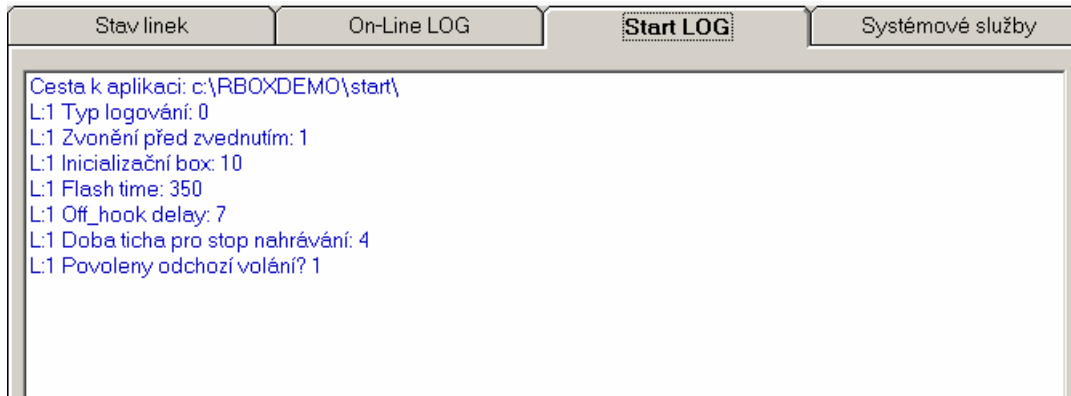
Stav linek | On-Line LOG | Start LOG | Systémové služby

Cesta k aplikaci: c:\RBOXDEMO\start\
L:1 Typ logování: 0
L:1 Zvonění před zvednutím: 1
L:1 Inicializační box: 10
L:1 Flash time: 350
L:1 Off_hook delay: 7
L:1 Doba ticha pro stop nahrávání: 4
L:1 Povoleny odchozí volání? 1